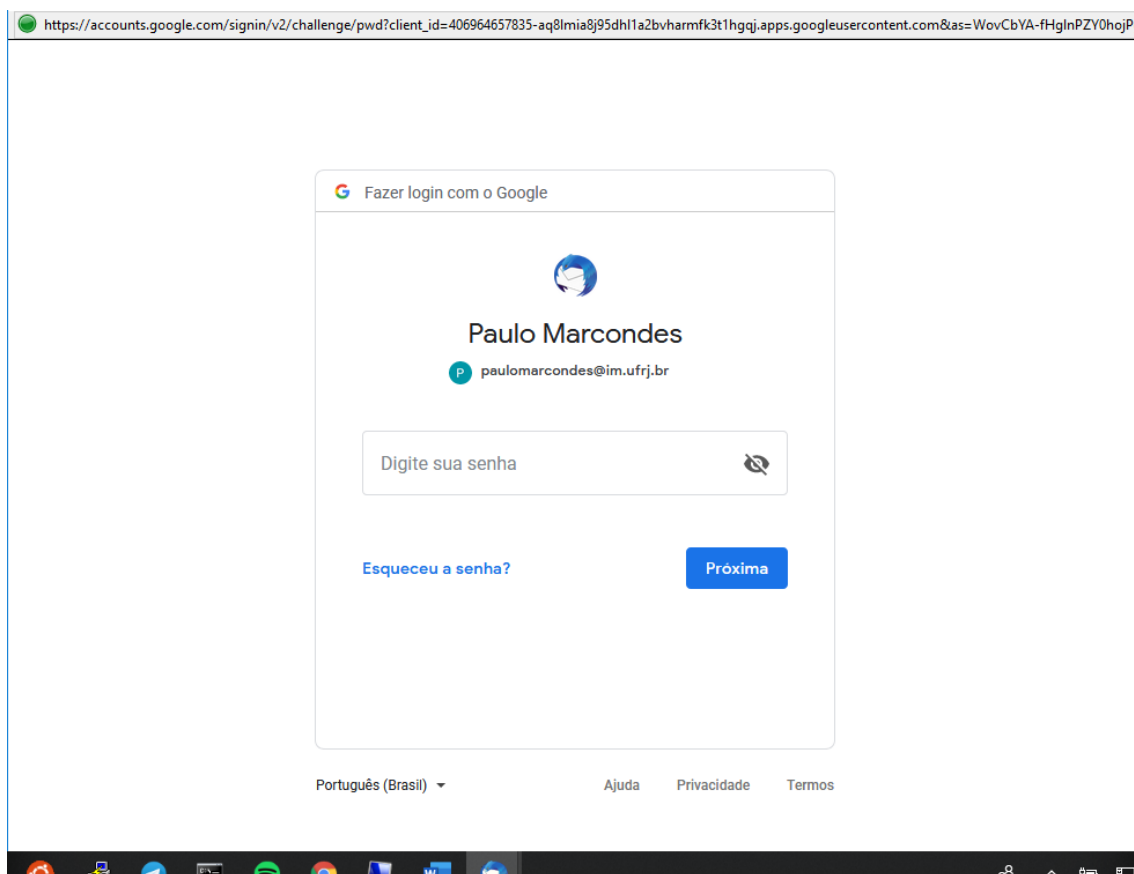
https://accounts.google.com/signin/v2/challenge/pwd?client_id=406964657835-aq8lmia8j95dhl1a2bvharmfk3t1hgqj.apps.googleusercontent.com&as=WovCbYA-fHglnPZY0hojP

G Fazer login com o Google

Paulo Marcondes

P paulomarcondes@im.ufrj.br

Digite sua senha

Esqueceu a senha?

Próxima

Português (Brasil)

Ajuda Privacidade Termos